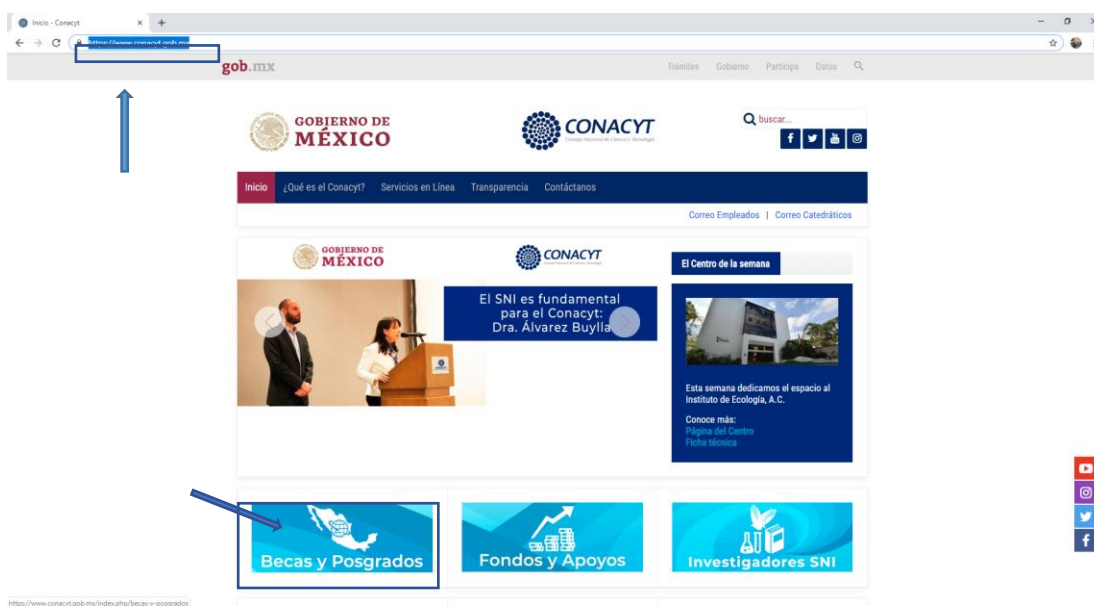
Inicio - Conacyt
https://www.conacyt.gob.mx

gob.mx
Trámites Gobierno Participa Datos

GOBIERNO DE MÉXICO
CONACYT
Consejo Nacional de Ciencia y Tecnología
buscar...

Inicio ¿Qué es el Conacyt? Servicios en Línea Transparencia Contáctanos

Correo Empleados | Correo Catedráticos

GOBIERNO DE MÉXICO
CONACYT

El SNI es fundamental para el Conacyt: Dra. Álvarez Buylla

El Centro de la semana

Esta semana dedicamos el espacio al Instituto de Ecología, A.C.

Conoce más:
Página del Centro
Ficha técnica

Becas y Posgrados
Fondos y Apoyos
Investigadores SNI

https://www.conacyt.gob.mx/index.php/becas-y-posgrados